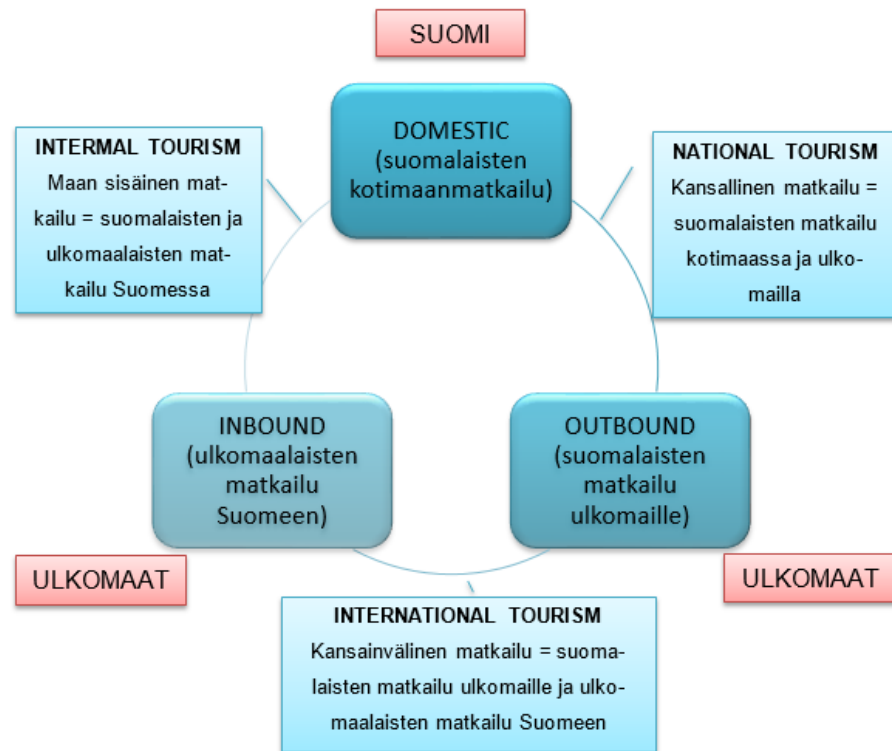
SUOMI

INTERMAL TOURISM
Maan sisäinen matkailu = suomalaisten ja ulkomaalaisten matkailu Suomessa

DOMESTIC
(suomalaisten kotimaanmatkailu)

NATIONAL TOURISM
Kansallinen matkailu = suomalaisten matkailu kotimaassa ja ulkomailla

INBOUND
(ulkomaalaisten matkailu Suomeen)

OUTBOUND
(suomalaisten matkailu ulkomaille)

ULKOMAAT

ULKOMAAT

INTERNATIONAL TOURISM
Kansainvälinen matkailu = suomalaisten matkailu ulkomaille ja ulkomaalaisten matkailu Suomeen